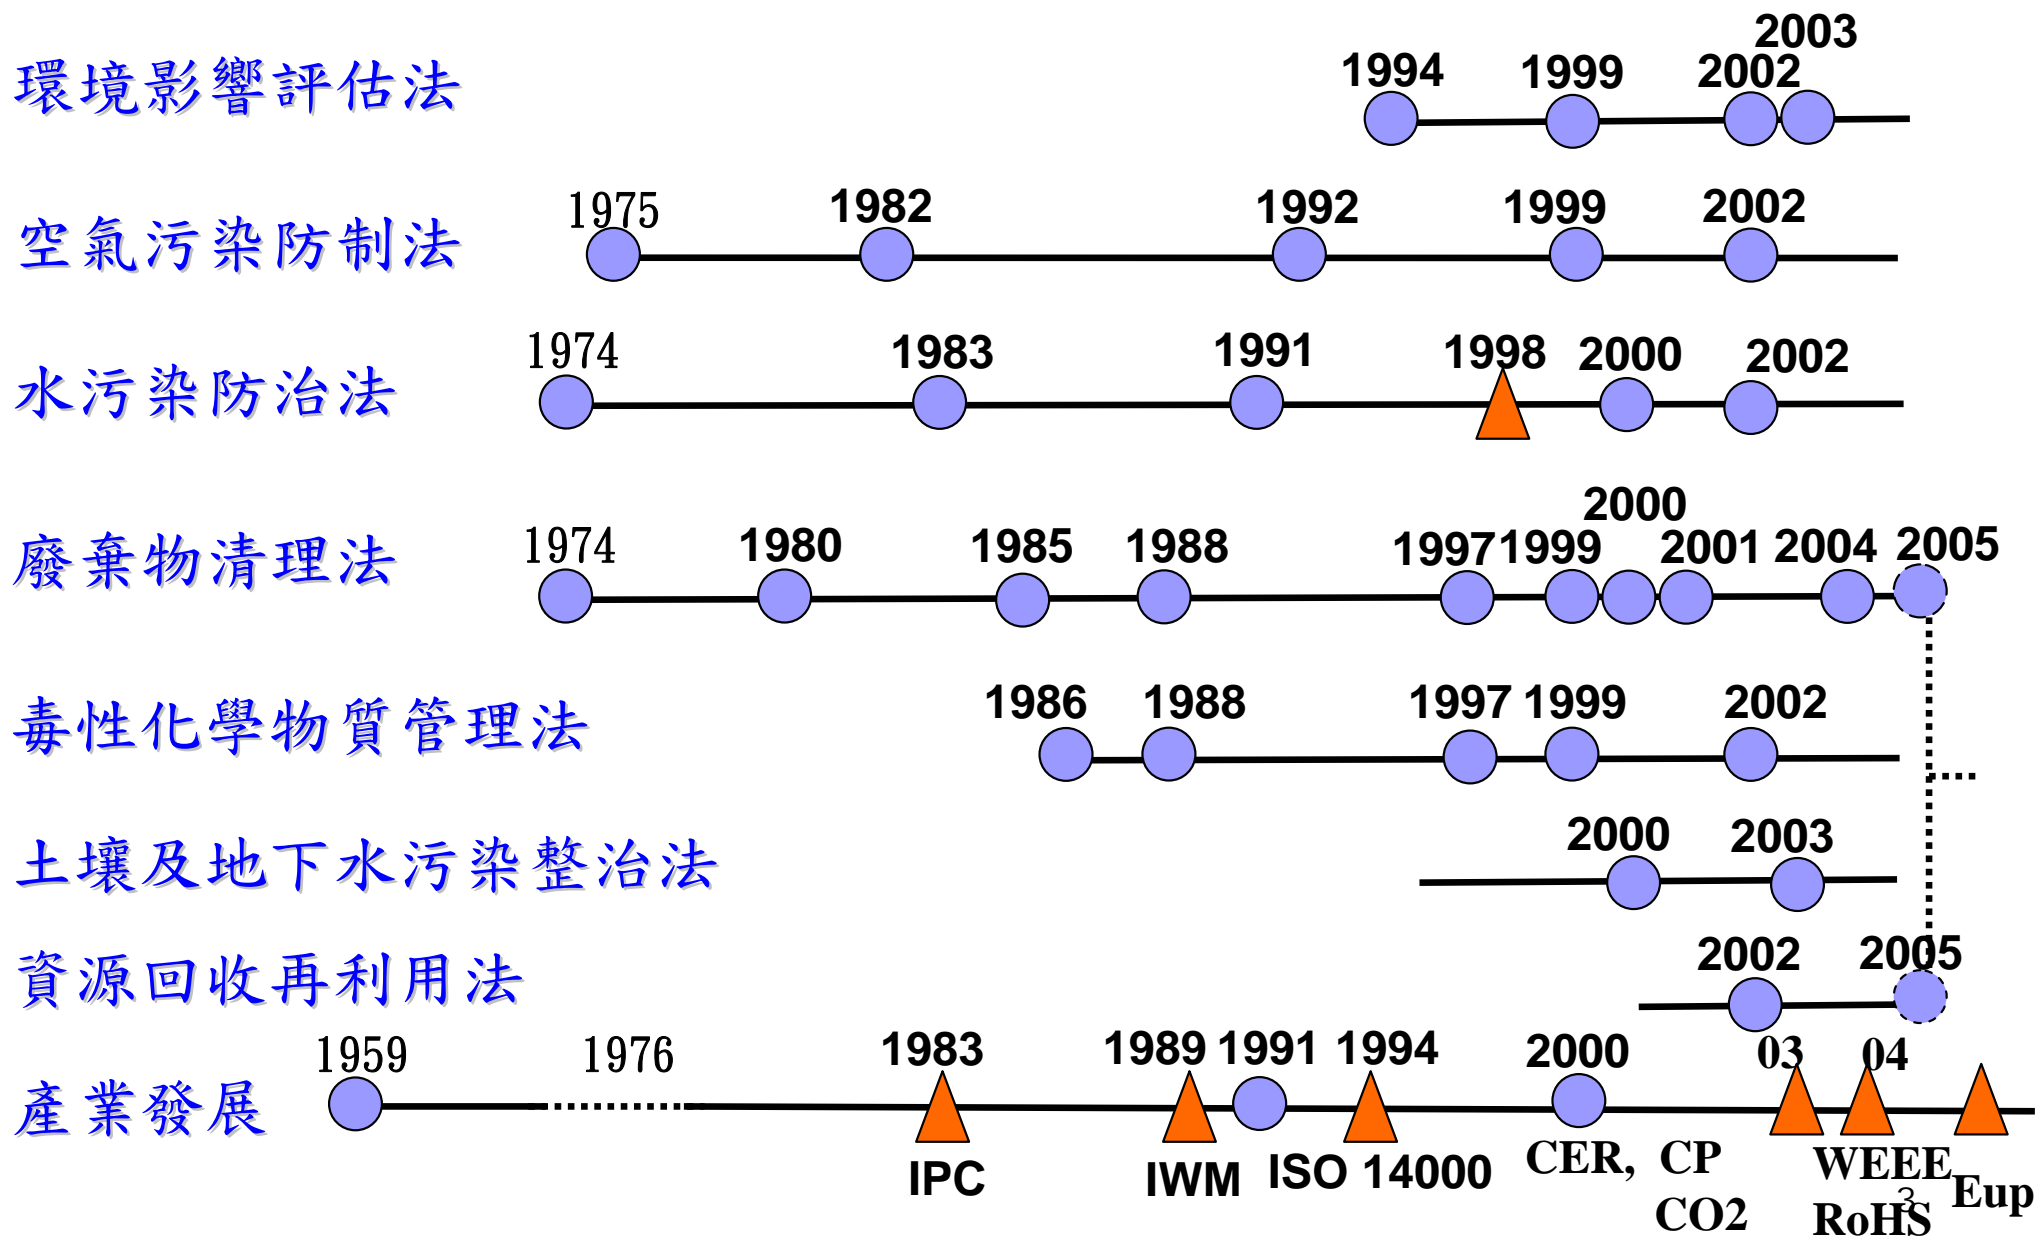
環境影響評估法 1994 1999 2002 2003

空氣污染防制法 1975 1982 1992 1999 2002

水污染防治法 1974 1983 1991 1998 2000 2002

廢棄物清理法 1974 1980 1985 1988 1997 1999 2000 2001 2004 2005

毒性化學物質管理法 1986 1988 1997 1999 2002

土壤及地下水污染整治法 2000 2003

資源回收再利用法 2002 2005

產業發展 1959 1976 1983 1989 1991 1994 2000 03 04

IPC IWM ISO 14000 CER, CP CO2 WEEE RoHS Eup

3